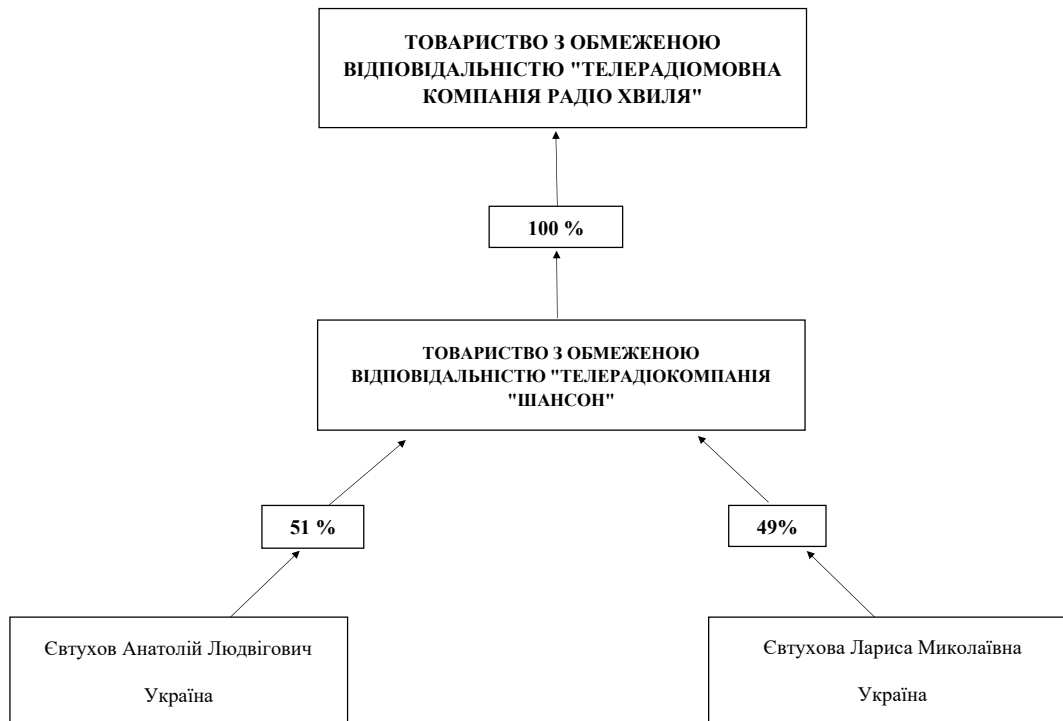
ТОВАРИСТВО З ОБМЕЖЕНОЮ ВІДПОВІДАЛЬНІСТЮ "ТЕЛЕРАДІОМОВНА КОМПАНІЯ РАДІО ХВИЛЯ"

100 %

ТОВАРИСТВО З ОБМЕЖЕНОЮ ВІДПОВІДАЛЬНІСТЮ "ТЕЛЕРАДІОКОМПАНІЯ "ШАНСОН"

51 %

49%

Євтухов Анатолій Людвігович

Україна

Євтухова Лариса Миколаївна

Україна